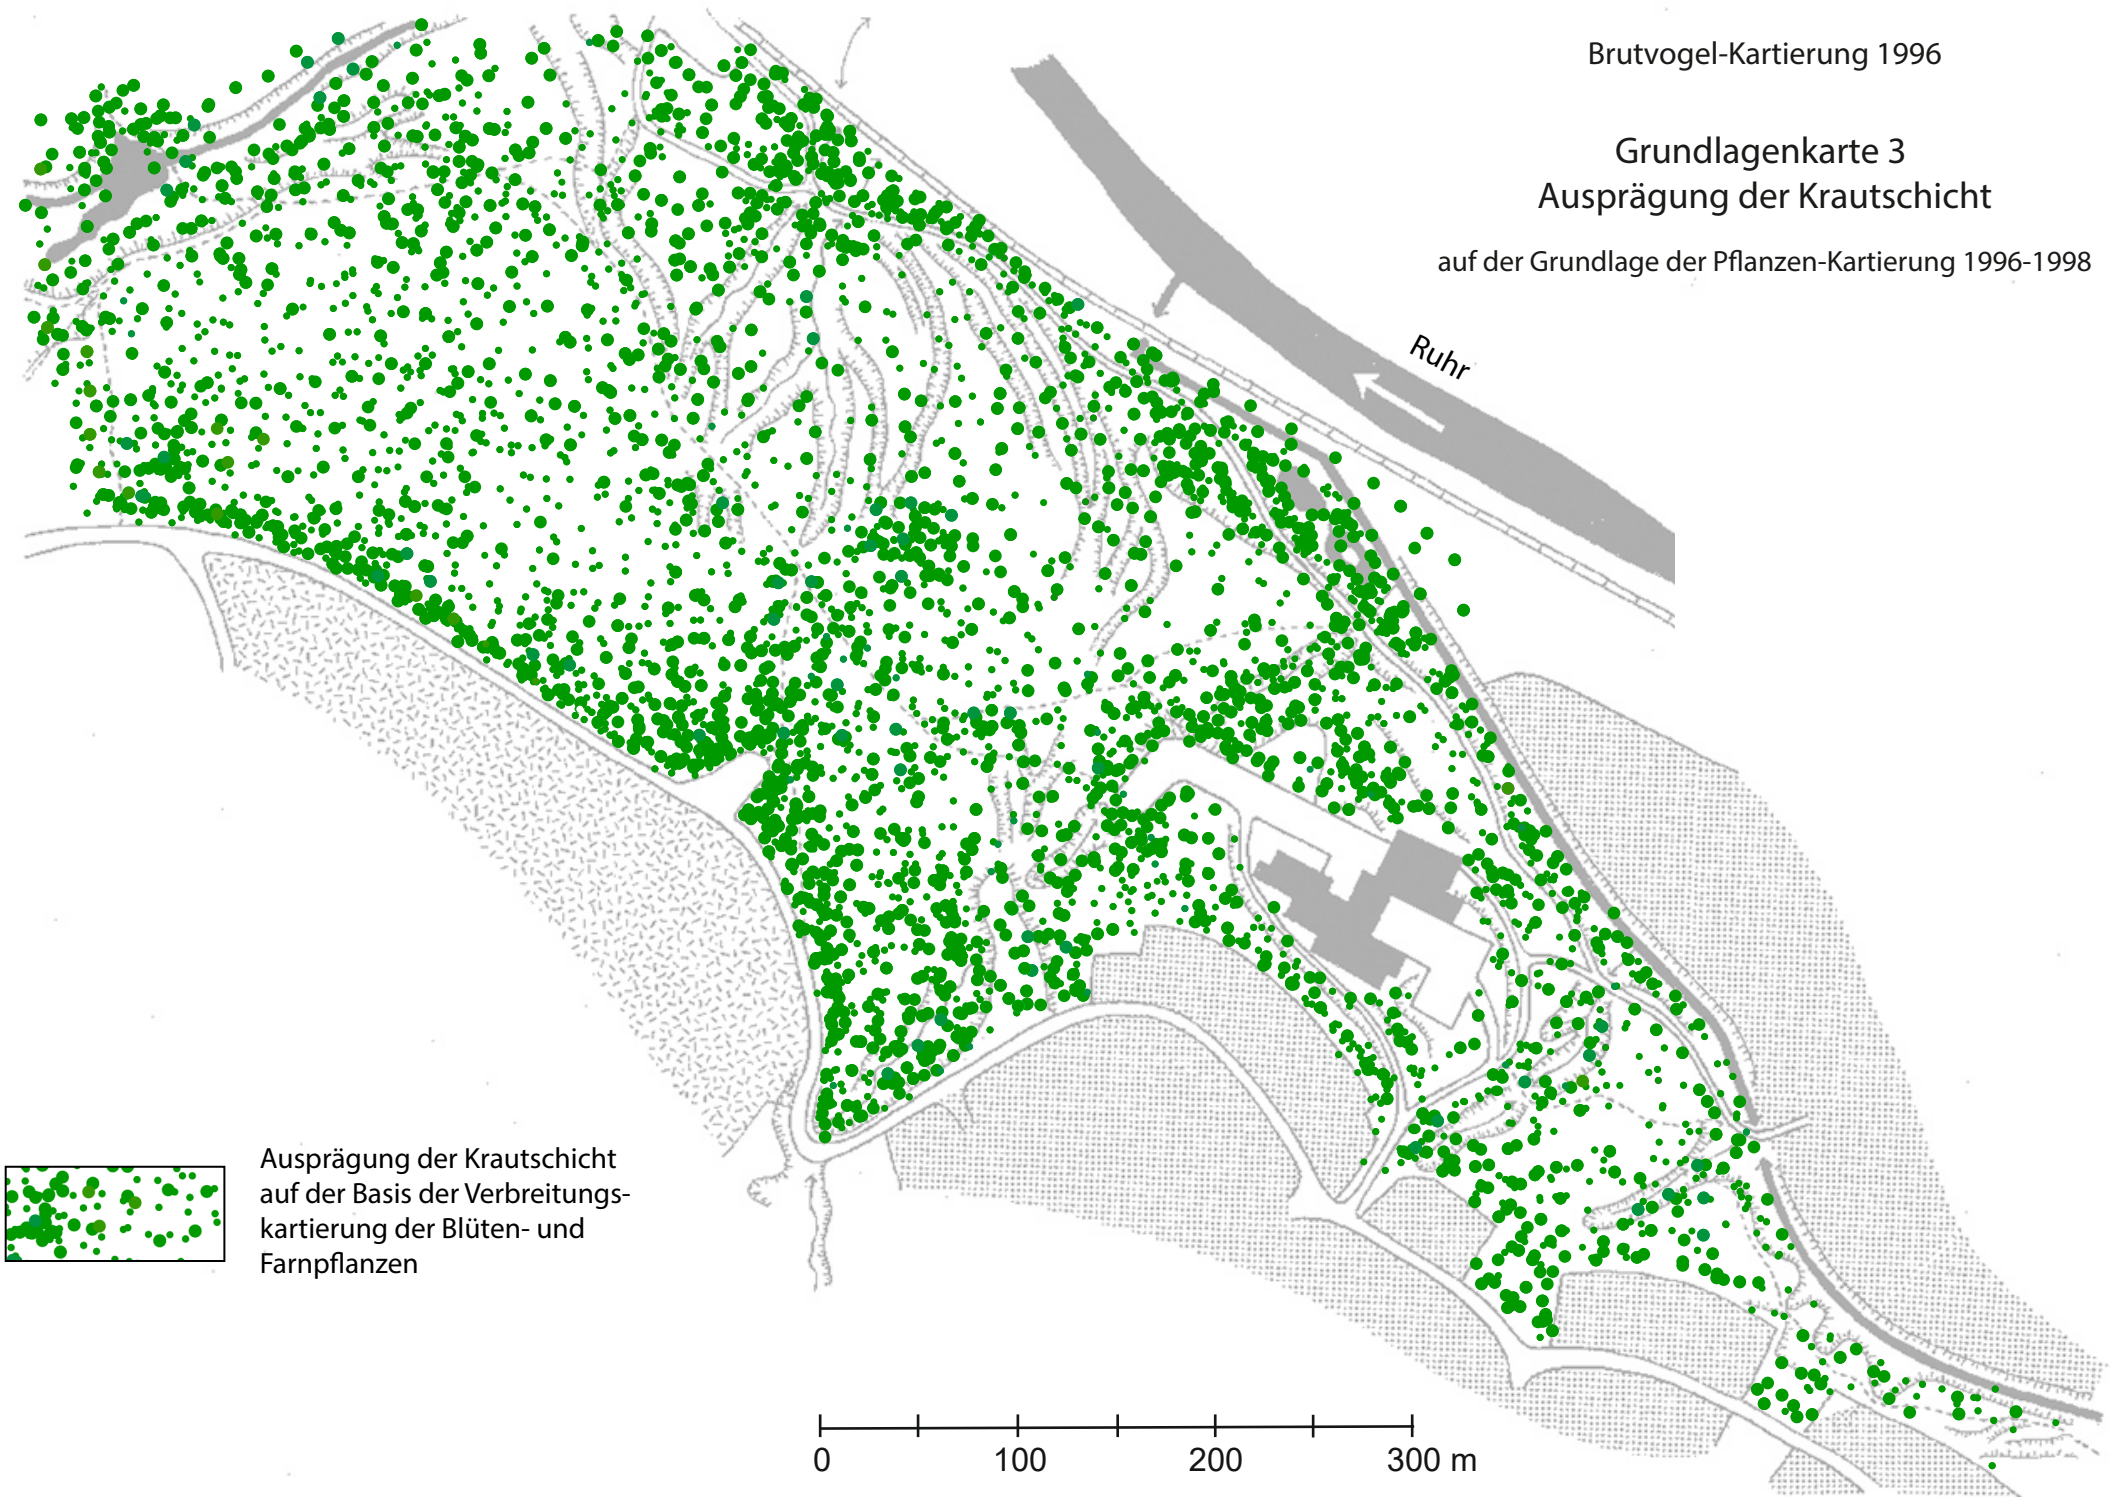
Brutvogel-Kartierung 1996

Grundlagenkarte 3
Ausprägung der Krautschicht

auf der Grundlage der Pflanzen-Kartierung 1996-1998

Ruhr

Ausprägung der Krautschicht auf der Basis der Verbreitungskartierung der Blüten- und Farnpflanzen

0 100 200 300 m